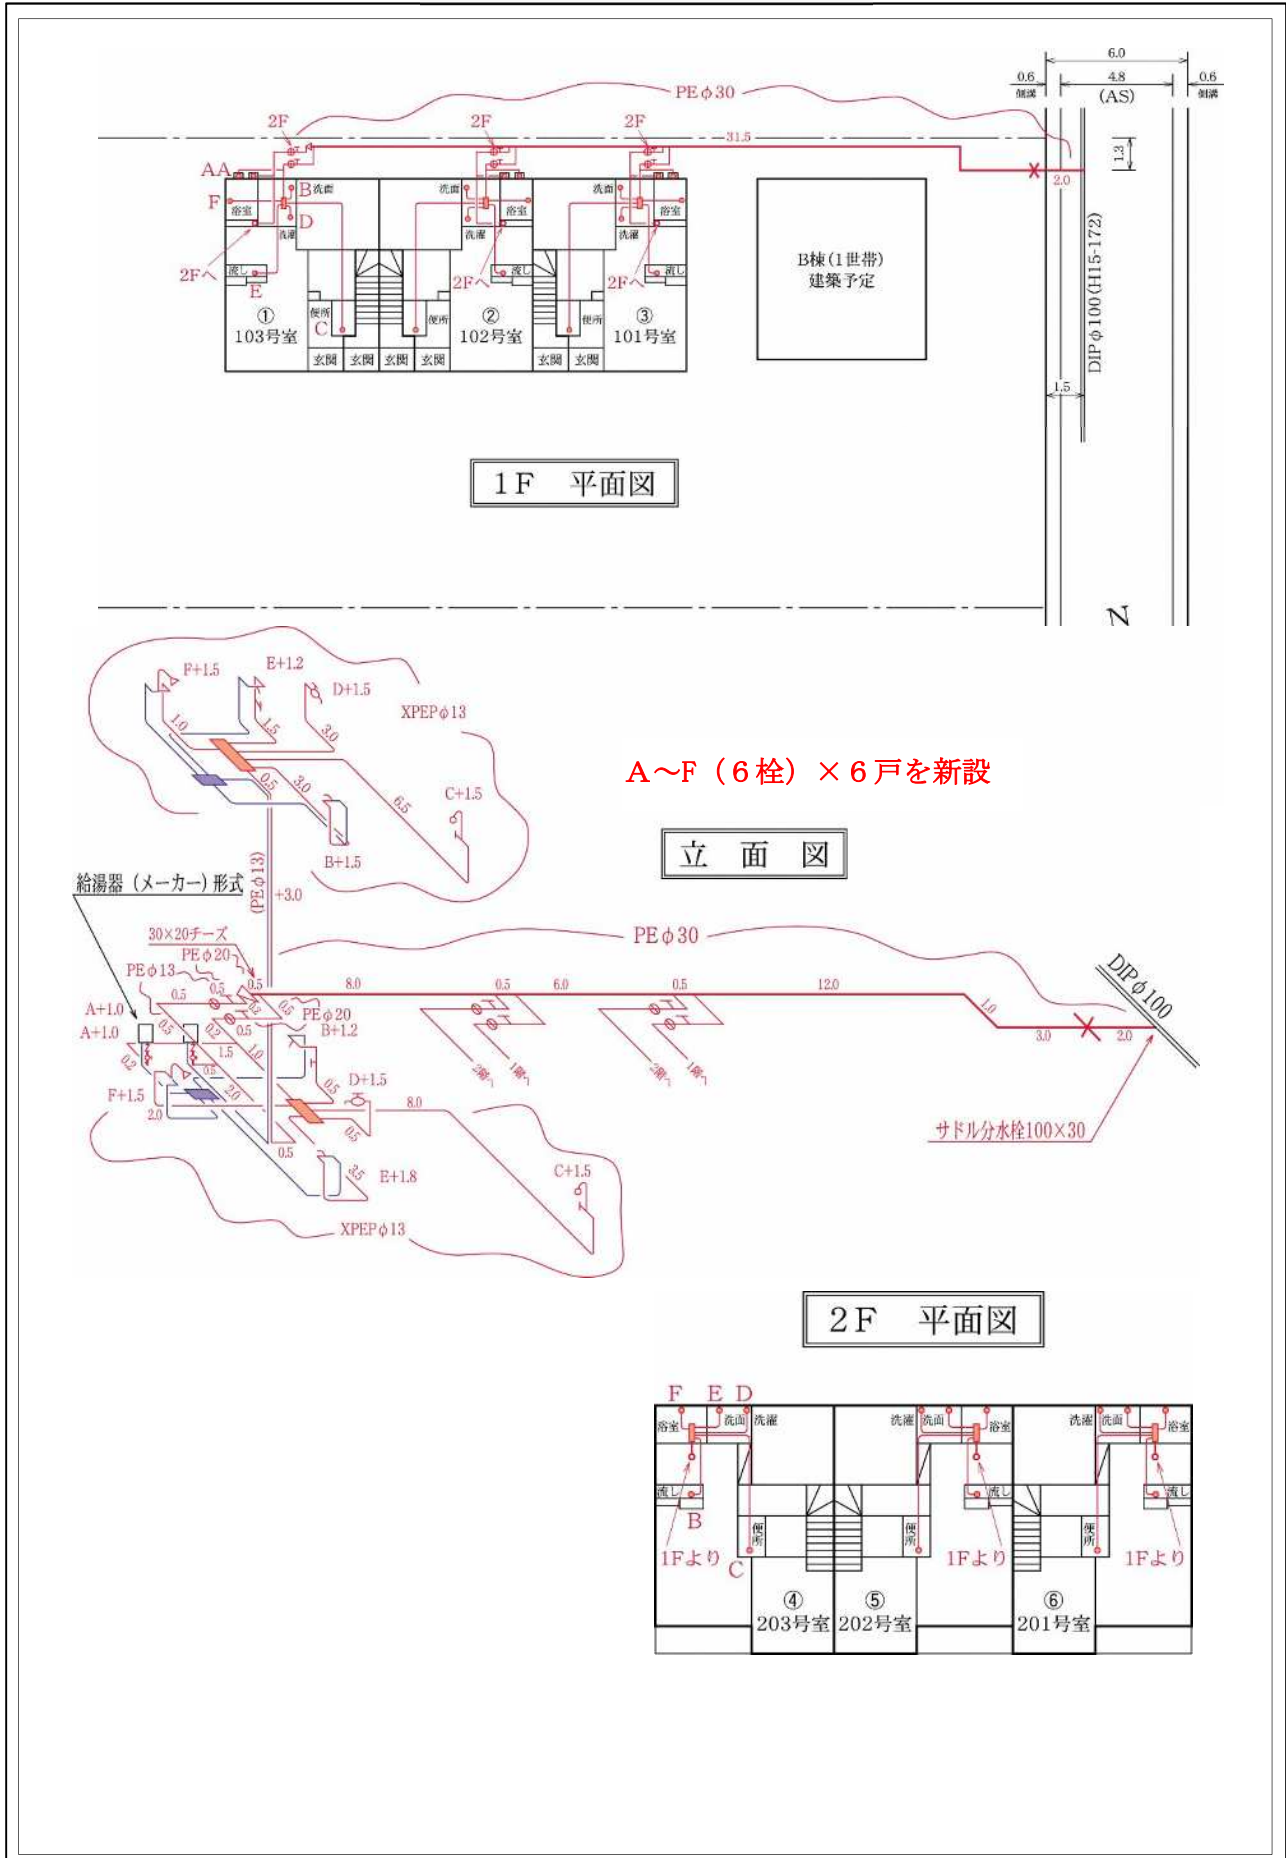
PE φ30

6.0
0.6 側溝
4.8 (AS)
0.6 側溝

2F 2F 2F
31.5
1.3
2.0
AA
F
B 洗面
D
浴室
洗濯
2F へ
流し
E
便所
C
① 103号室
玄関 玄関 玄関 玄関
洗面
浴室
洗濯
2F へ
流し
便所
② 102号室
洗面
浴室
洗濯
2F へ
流し
便所
③ 101号室
玄関 玄関

B棟（1世帯）建築予定

DIP φ100（H15-172）
1.5

1F　平面図

N

F+1.5
E+1.2
D+1.5
XPEP φ13
1.0
1.5
3.0
0.5
3.0
6.5
C+1.5
B+1.5

A～F（6栓）×6戸を新設

立　面　図

給湯器（メーカー）形式
(PE φ13)
+3.0
30×20チーズ
PE φ20
PE φ13
PE φ30
8.0
0.5
6.0
0.5
12.0
1.0
3.0
2.0
DIP φ100
0.5
0.5
0.5
PE φ20
B+1.2
A+1.0
A+1.0
0.2
0.5
1.5
1.0
0.5
2.0
2.0
F+1.5
D+1.5
0.5
8.0
2階へ
1階へ
2階へ
1階へ
0.5
0.5
3.5
E+1.8
C+1.5
XPEP φ13
サドル分水栓100×30

2F　平面図

F　E　D
浴室
洗面
洗濯
流し
B
1Fより
C
便所
④ 203号室
洗濯
洗面
浴室
流し
便所
1Fより
⑤ 202号室
洗濯
洗面
浴室
流し
便所
1Fより
⑥ 201号室